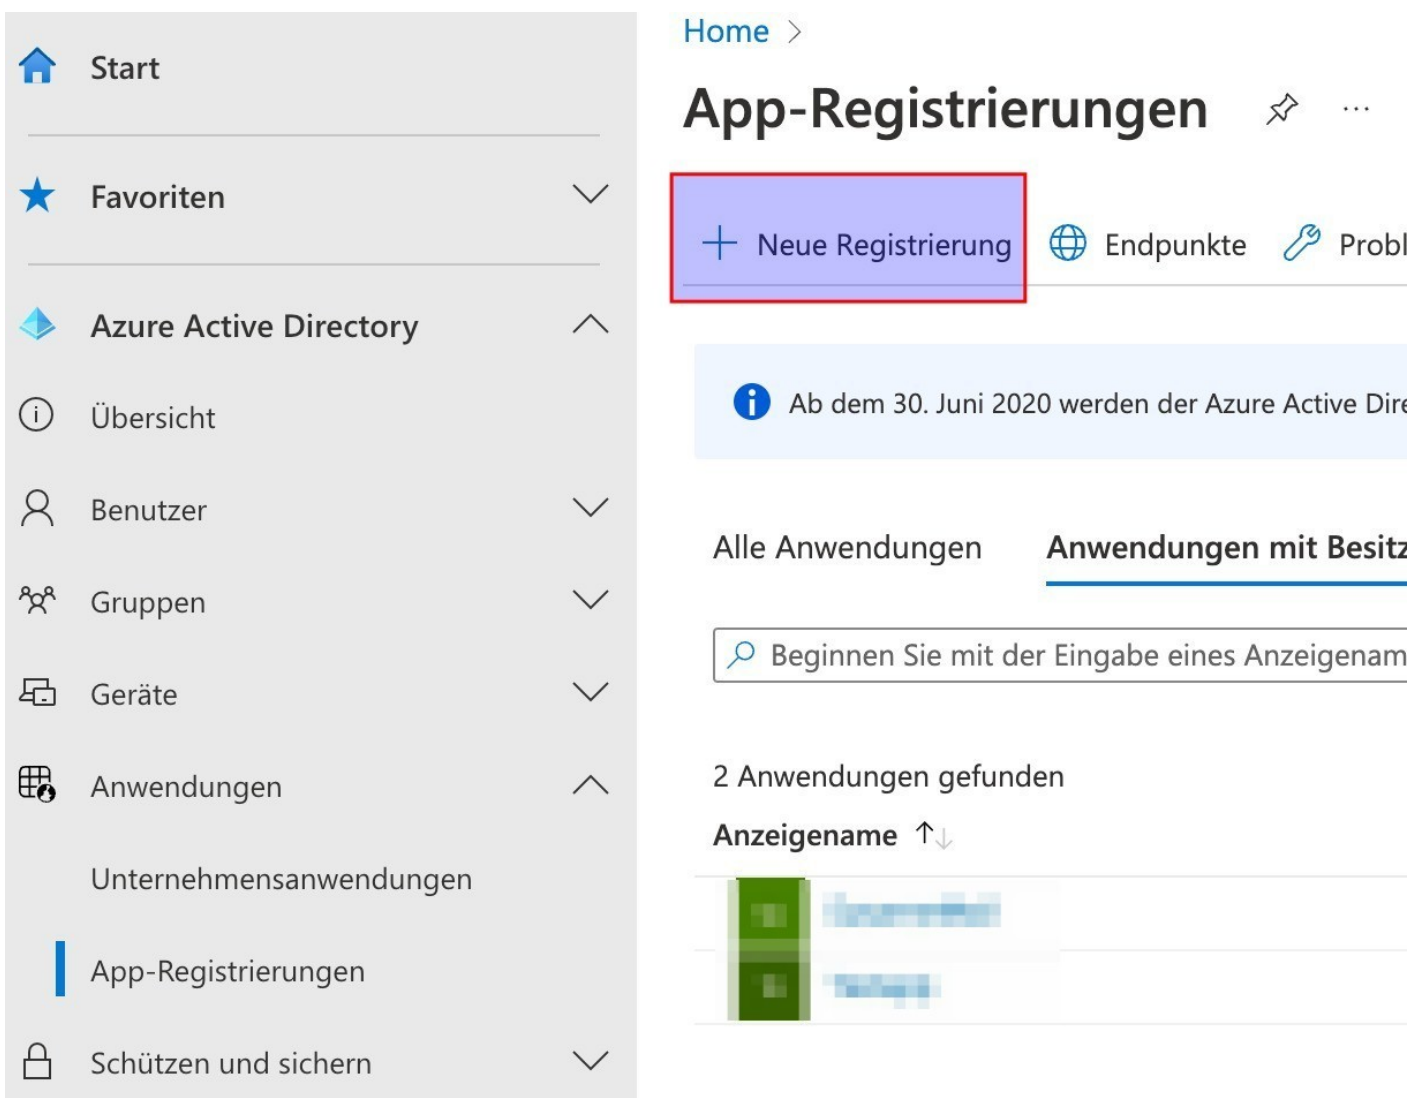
Start

Favoriten

Azure Active Directory

Übersicht

Benutzer

Gruppen

Geräte

Anwendungen

Unternehmensanwendungen

App-Registrierungen

Schützen und sichern

Home >

App-Registrierungen

+ Neue Registrierung | Endpunkte | Probl

Ab dem 30. Juni 2020 werden der Azure Active Dire

Alle Anwendungen | Anwendungen mit Besitz

Beginnen Sie mit der Eingabe eines Anzeigenam

2 Anwendungen gefunden

Anzeigename ↑↓

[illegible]

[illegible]